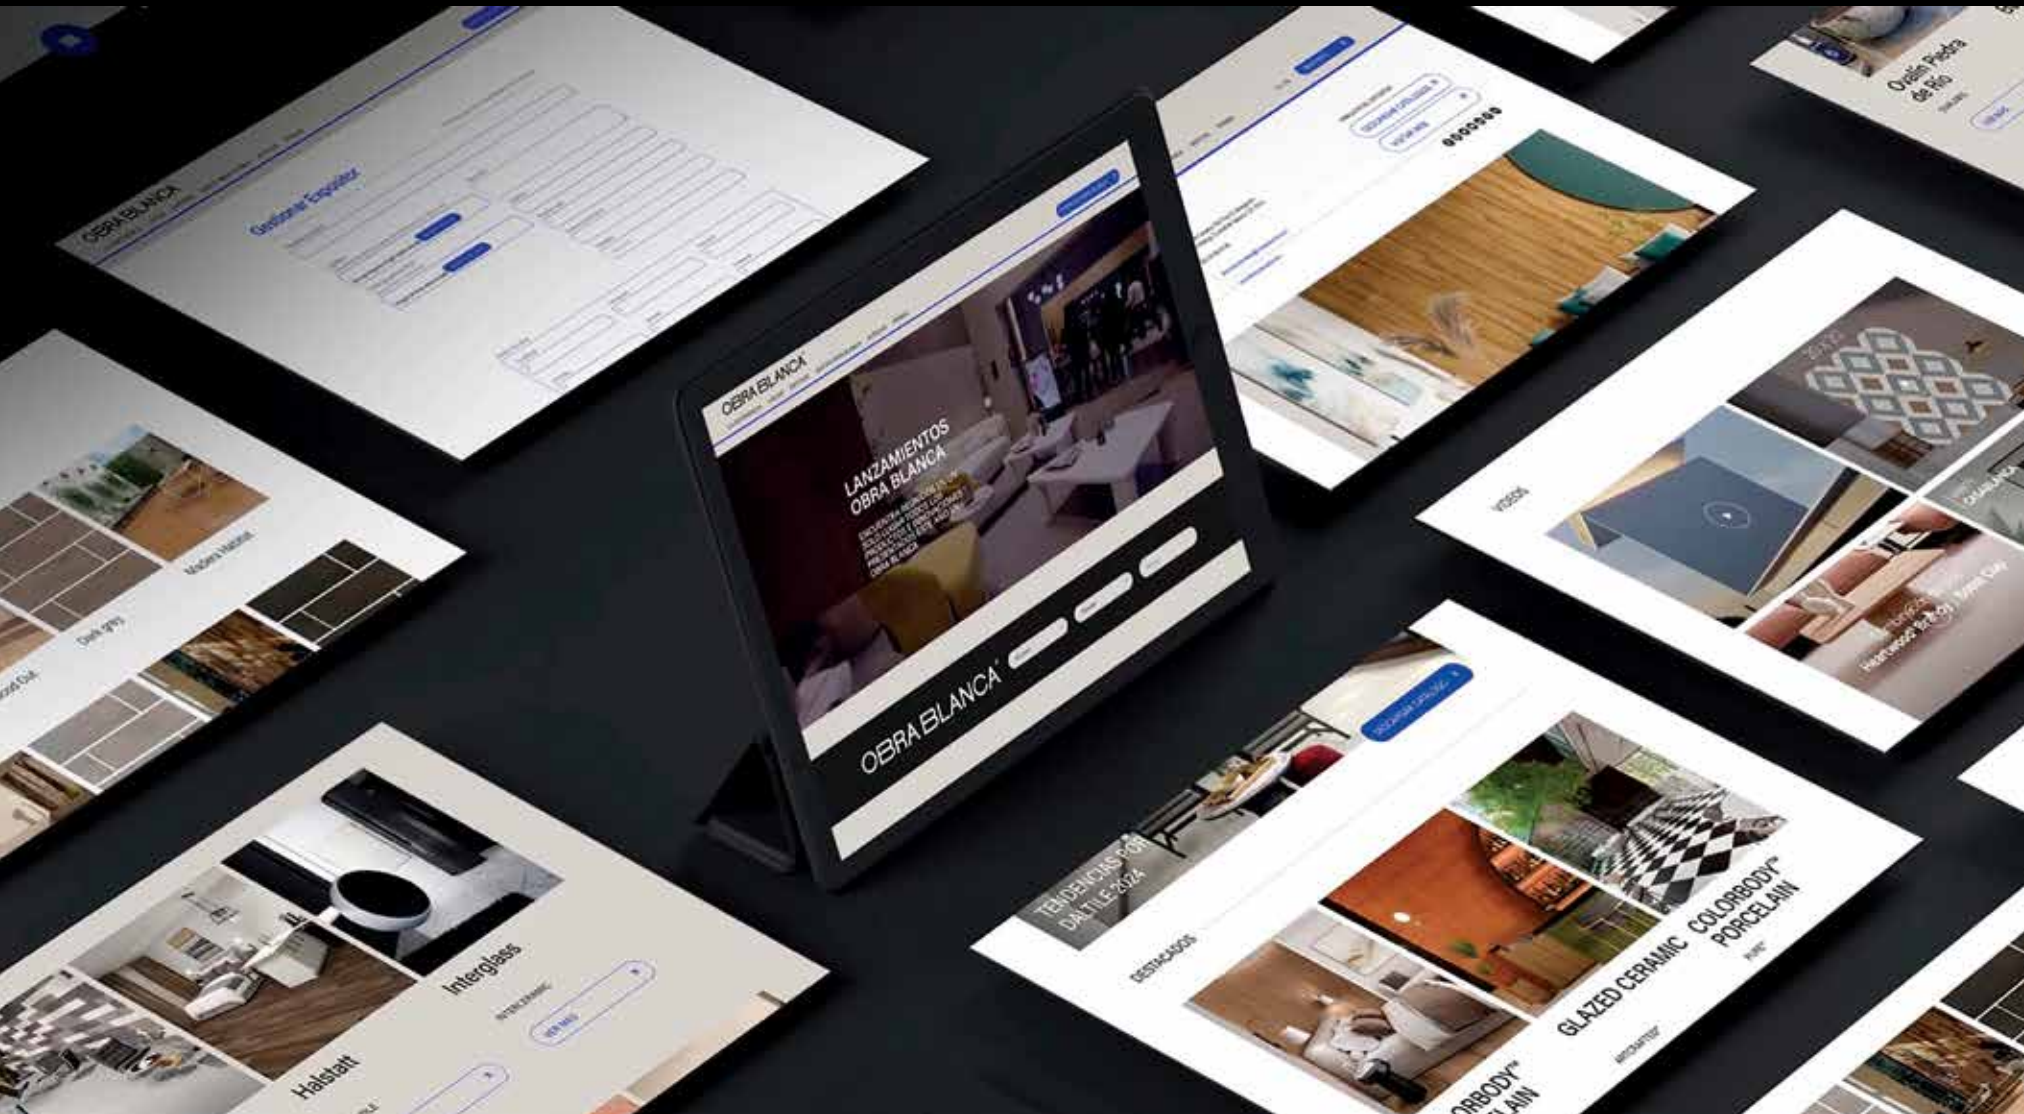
OBRA BLANCA

Gestionar Expositor

Ovalin Piedra de Río

VER MÁS

OBRA BLANCA

LANZAMIENTOS OBRA BLANCA

OBRA BLANCA

OBRA BLANCA

Madera Natural

Dark grey

VIDEOS

CASABLANCA

Heartwood Sand Rosa Clay

Interglass

INTERCERAMIC

VER MÁS

Halstatt

DESCARGAR CATÁLOGO

TENDENCIAS POR DALTILE 2024

DESTACADOS

GLAZED CERAMIC

COLORBODY™ PORCELAIN

ORBODY™ LAIN